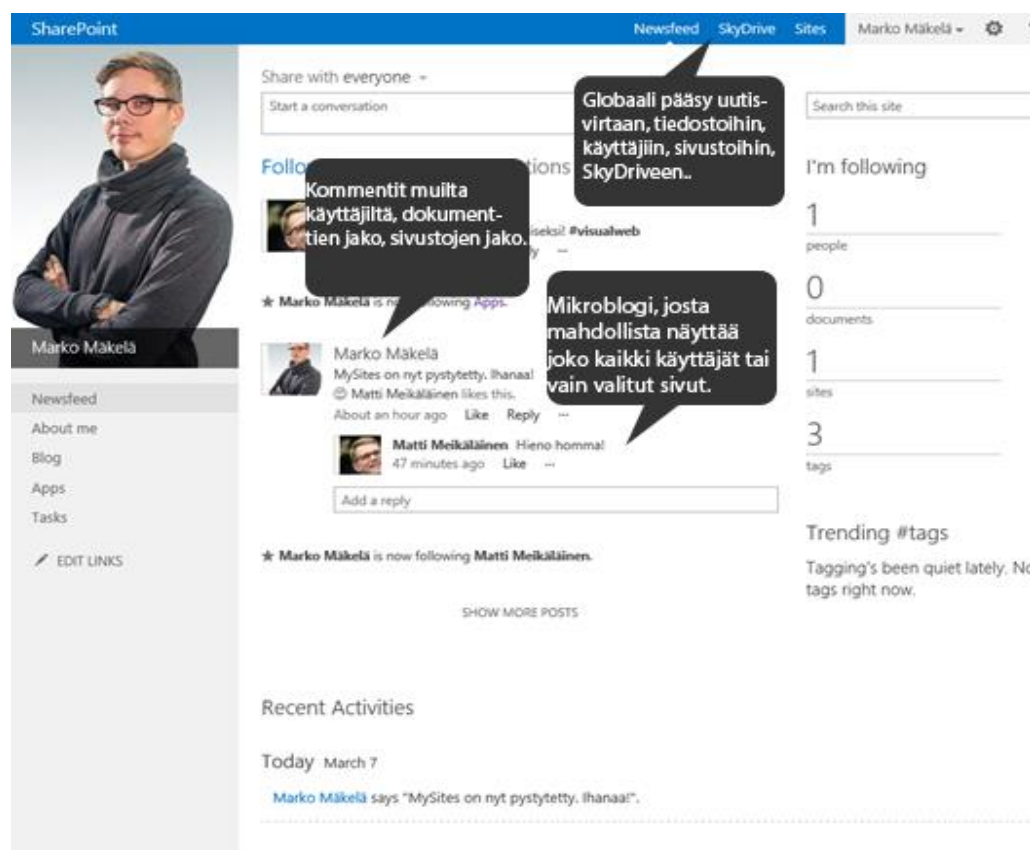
SharePoint

Newsfeed SkyDrive Sites Marko Mäkelä

Share with everyone

Start a conversation

Globaali pääsy uutisvirtaan, tiedostoihin, käyttäjiin, sivustoihin, SkyDriveen..

Search this site

Follo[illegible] tions

Kommentit muilta käyttäjiltä, dokumenttien jako, sivustojen jako.

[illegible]iseksi! #visualweb

I'm following

1
people

0
documents

1
sites

3
tags

★ Marko Mäkelä is n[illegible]owing Apps.

Mikroblogi, josta mahdollista näyttää joko kaikki käyttäjät tai vain valitut sivut.

Marko Mäkelä

Marko Mäkelä
MySites on nyt pystytetty. Ihanaa!
Matti Meikäläinen likes this.
About an hour ago Like Reply ···

Matti Meikäläinen Hieno homma!
47 minutes ago Like ···

Add a reply

Newsfeed
About me
Blog
Apps
Tasks

EDIT LINKS

★ Marko Mäkelä is now following Matti Meikäläinen.

SHOW MORE POSTS

Trending #tags

Tagging's been quiet lately. No tags right now.

Recent Activities

Today March 7

Marko Mäkelä says "MySites on nyt pystytetty. Ihanaa!".